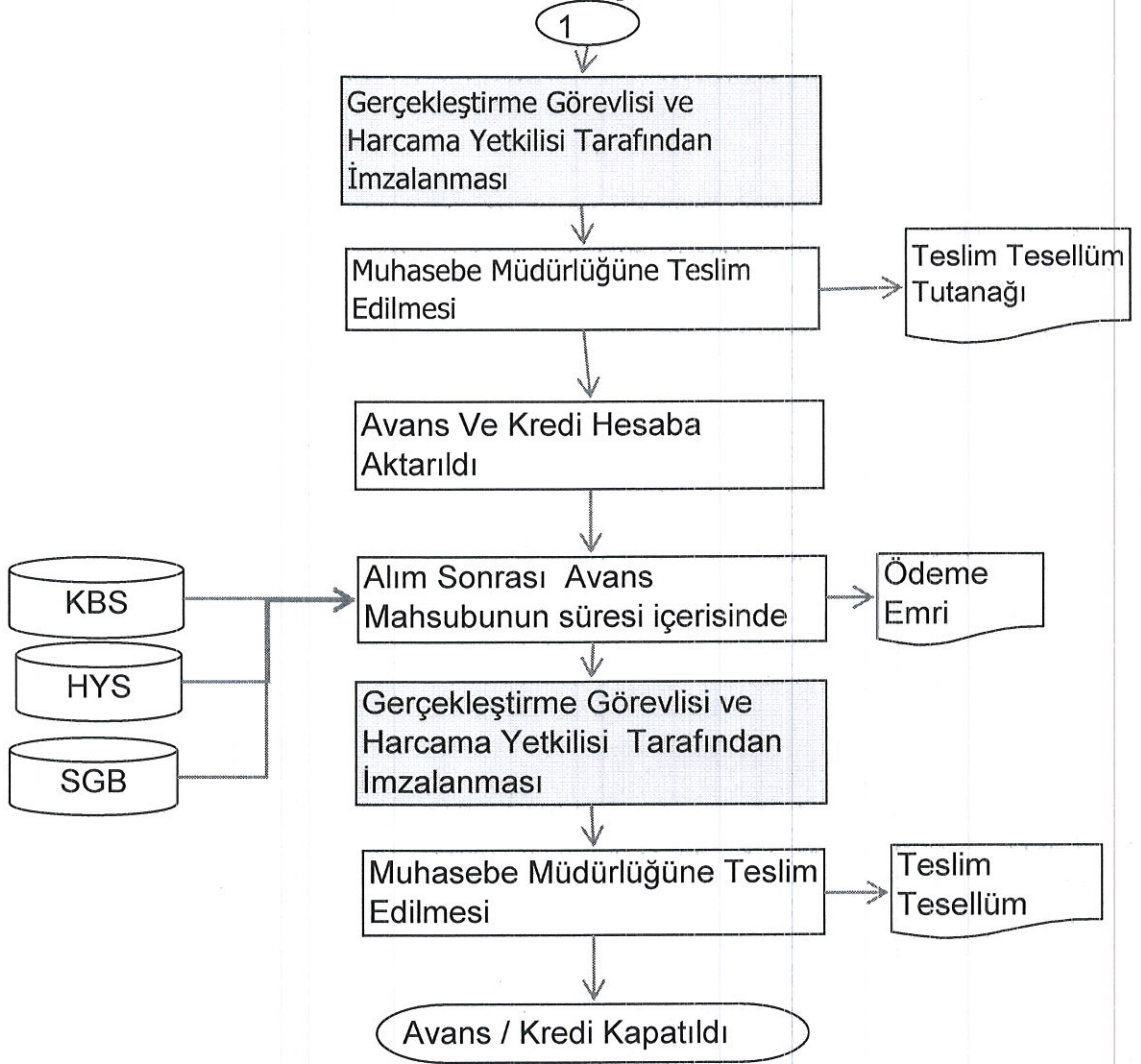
1

Gerçekleştirme Görevlisi ve Harcama Yetkilisi Tarafından İmzalanması

Muhasebe Müdürlüğüne Teslim Edilmesi

Teslim Tesellüm Tutanağı

Avans Ve Kredi Hesaba Aktarıldı

KBS

HYS

SGB

Alım Sonrası Avans Mahsubunun süresi içerisinde

Ödeme Emri

Gerçekleştirme Görevlisi ve Harcama Yetkilisi Tarafından İmzalanması

Muhasebe Müdürlüğüne Teslim Edilmesi

Teslim Tesellüm

Avans / Kredi Kapatıldı